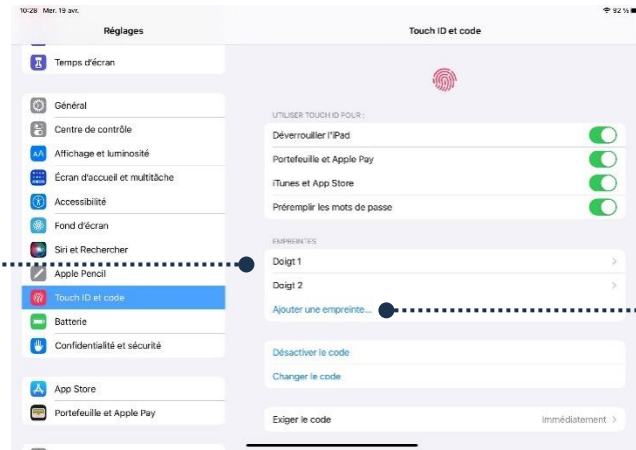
10:28 Mer. 19 avr.

92 %

Réglages

Temps d'écran

Général

Centre de contrôle

Affichage et luminosité

Écran d'accueil et multitâche

Accessibilité

Fond d'écran

Siri et Rechercher

Apple Pencil

Touch ID et code

Batterie

Confidentialité et sécurité

App Store

Portefeuille et Apple Pay

Touch ID et code

UTILISER TOUCH ID POUR :

Déverrouiller l'iPad

Portefeuille et Apple Pay

iTunes et App Store

Préremplir les mots de passe

EMPREINTES

Doigt 1

Doigt 2

Ajouter une empreinte...

Désactiver le code

Changer le code

Exiger le code

Immédiatement